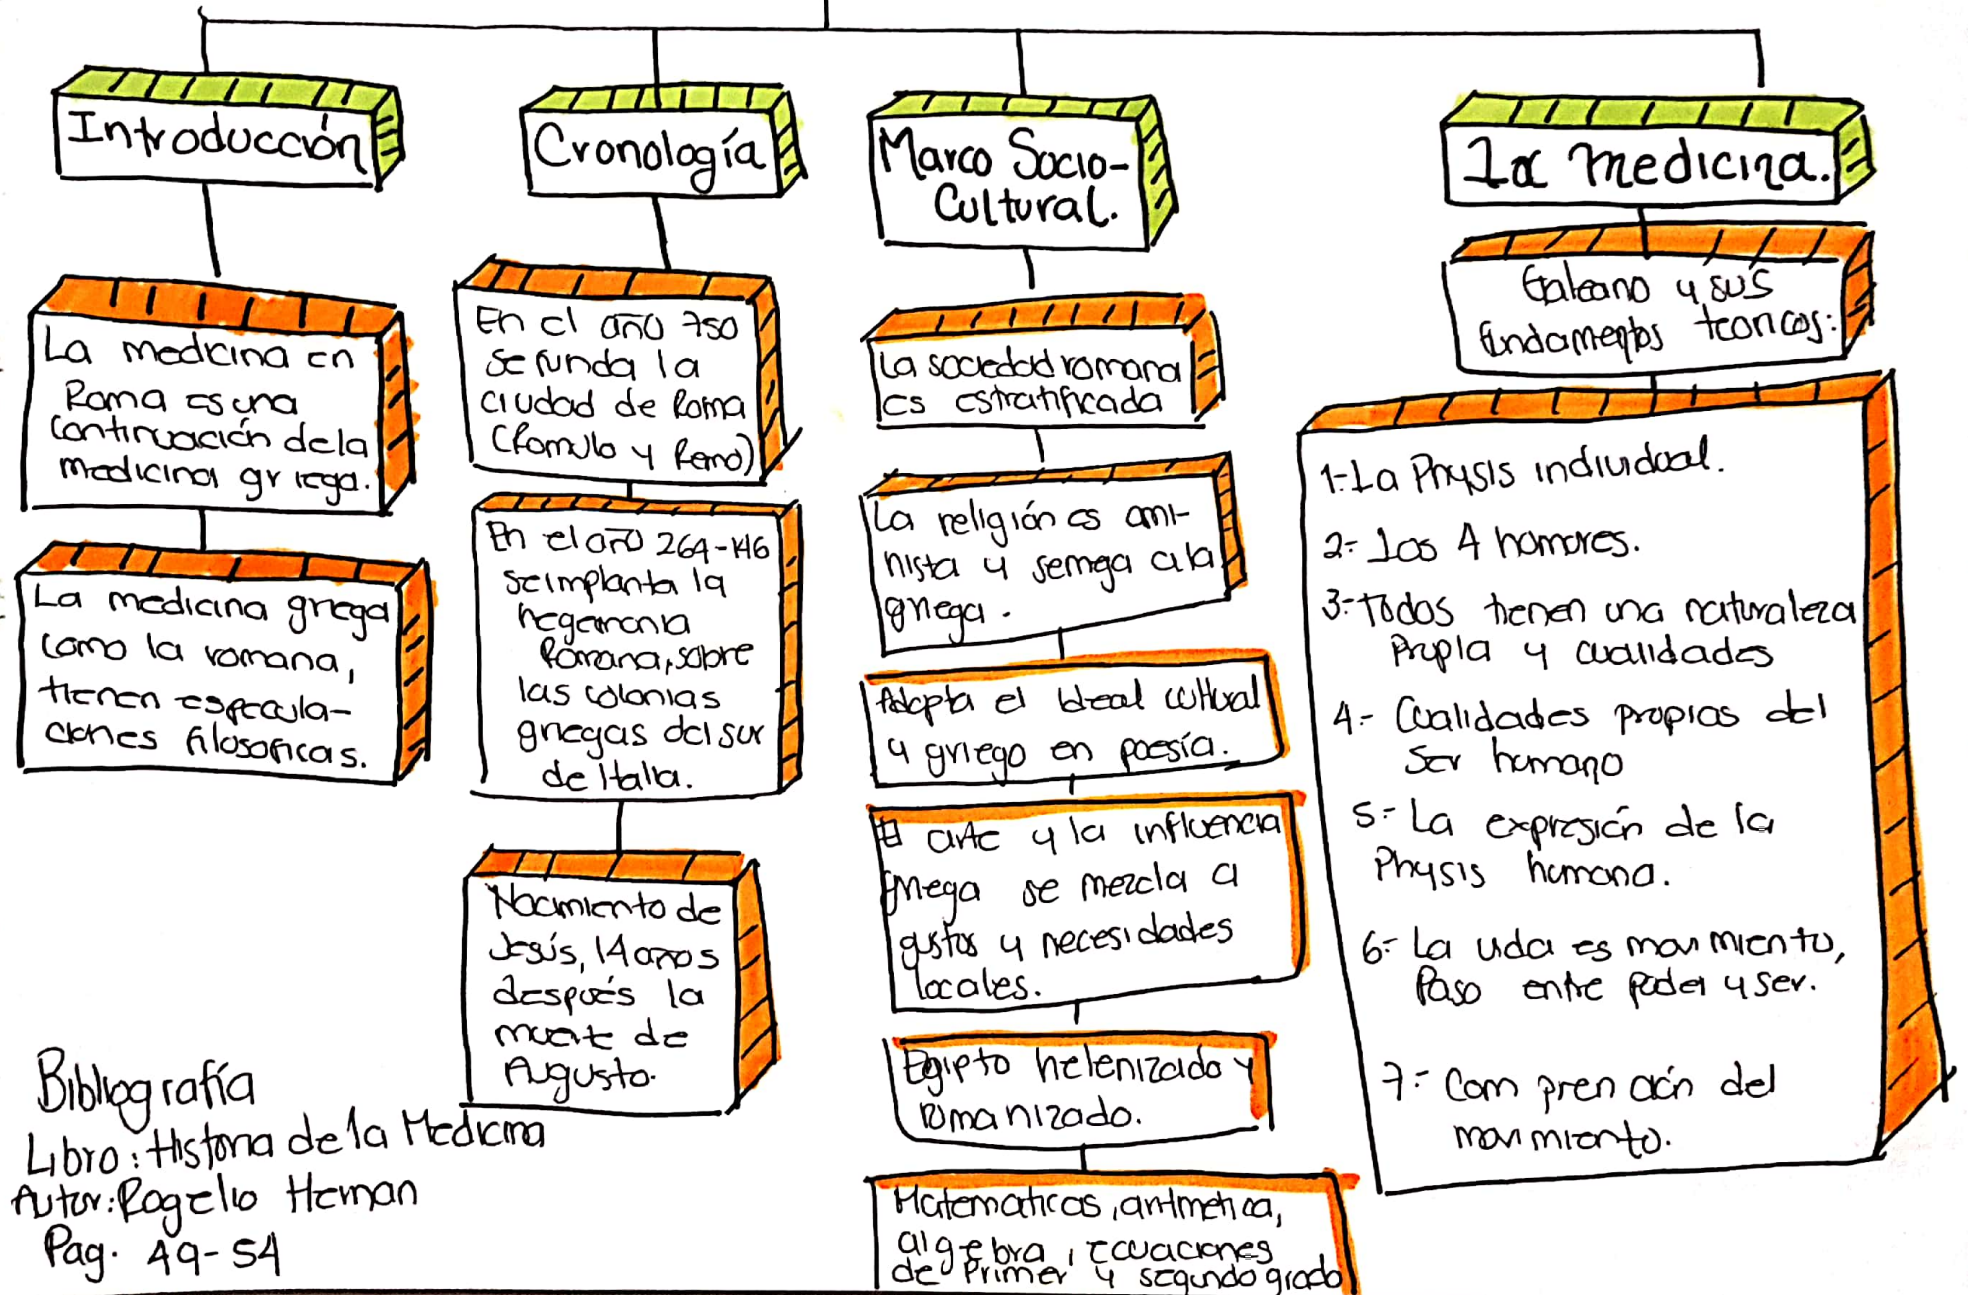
Introducción

La medicina en Roma es una continuación de la medicina griega.

La medicina griega como la romana, tienen especulaciones filosoficas.

Cronología

En el año 750 se funda la ciudad de Roma (Romulo y Remo)

En el año 264-146 se implanta la hegemonia Romana, sobre las colonias griegas del sur de Italia.

Nacimiento de Jesús, 14 años después la muerte de Augusto.

Marco Socio-Cultural.

La sociedad romana es estratificada

La religión es animista y semeja a la griega.

Adopta el ideal cultural y griego en poesía.

El arte y la influencia griega se mezcla a gustos y necesidades locales.

Egipto helenizado y romanizado.

Matematicas, aritmetica, algebra, ecuaciones de primer y segundo grado

La medicina.

Galeano y sus fundamentos teoricos:

1.- La Physis individual.
2.- Los 4 humores.
3.- Todos tienen una naturaleza propia y cualidades
4.- Cualidades propias del ser humano
5.- La expresión de la Physis humana.
6.- La vida es movimiento, Paso entre poder y ser.
7.- Comprención del movimiento.

Bibliografía
Libro: Historia de la Medicina
Autor: Rogelio Herman
Pag. 49-54